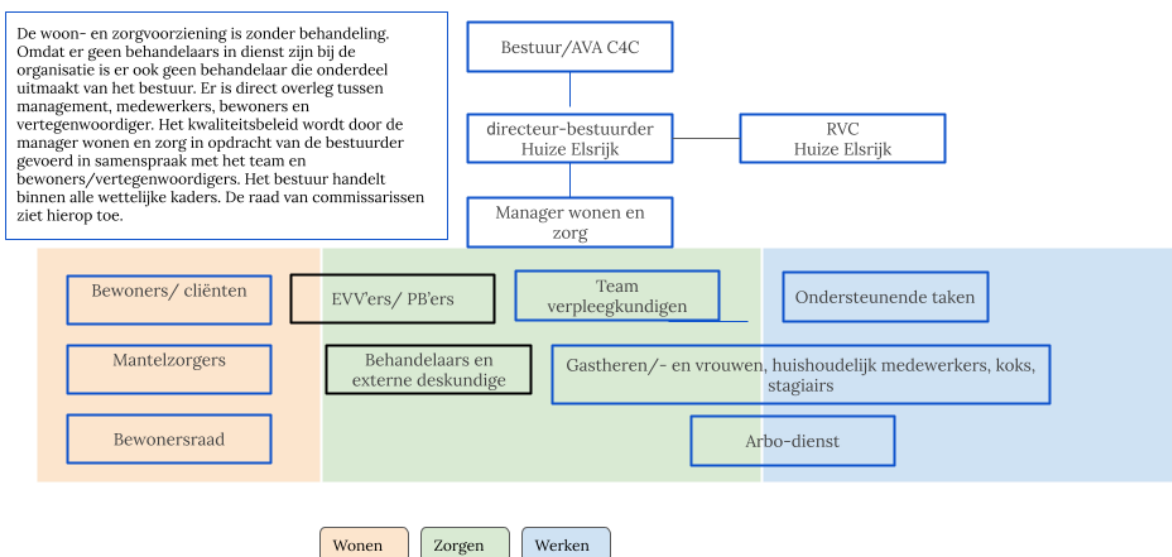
De woon- en zorgvoorziening is zonder behandeling. Omdat er geen behandelaars in dienst zijn bij de organisatie is er ook geen behandelaar die onderdeel uitmaakt van het bestuur. Er is direct overleg tussen management, medewerkers, bewoners en vertegenwoordiger. Het kwaliteitsbeleid wordt door de manager wonen en zorg in opdracht van de bestuurder gevoerd in samenspraak met het team en bewoners/vertegenwoordigers. Het bestuur handelt binnen alle wettelijke kaders. De raad van commissarissen ziet hierop toe.

Bestuur/AVA C4C

directeur-bestuurder Huize Elsrijk

RVC Huize Elsrijk

Manager wonen en zorg

Bewoners/ cliënten

EVV'ers/ PB'ers

Team verpleegkundigen

Ondersteunende taken

Mantelzorgers

Behandelaars en externe deskundige

Gastheren/- en vrouwen, huishoudelijk medewerkers, koks, stagiairs

Bewonersraad

Arbo-dienst

Wonen

Zorgen

Werken